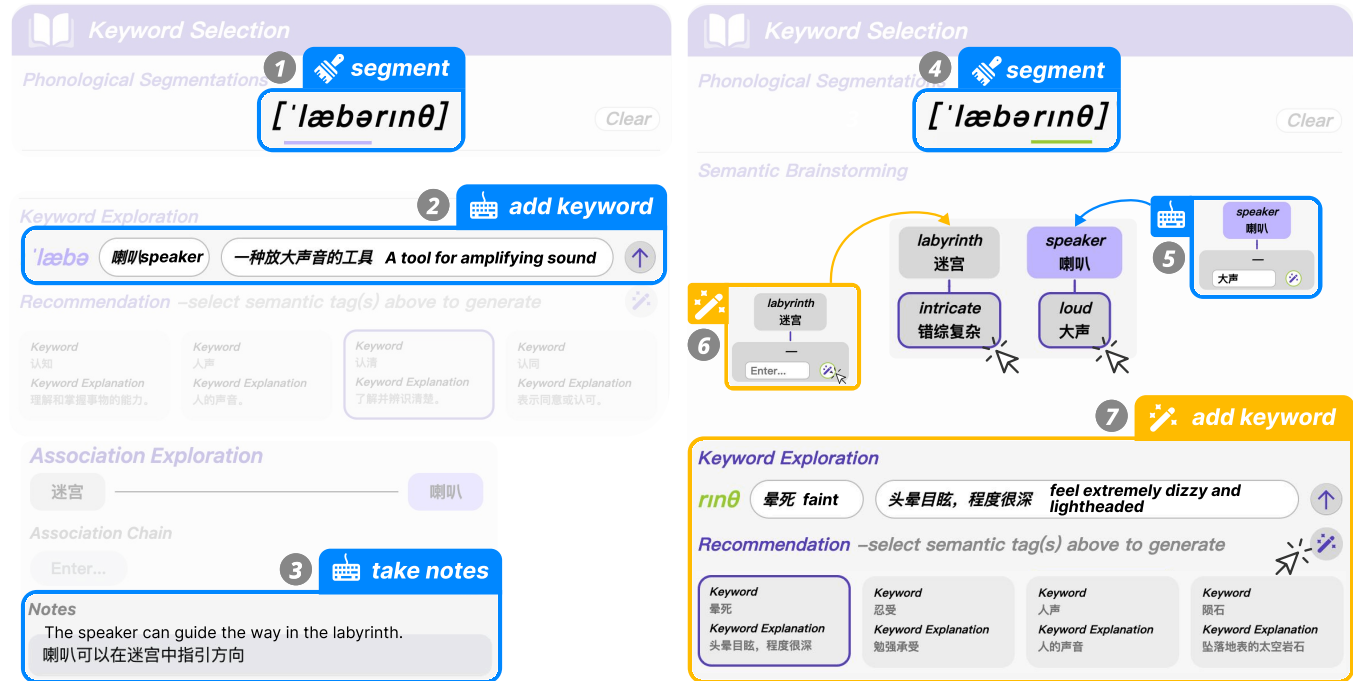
Keyword Selection

1 segment

Phonological Segmentations

[ˈlæbərɪnθ]

Clear

2 add keyword

Keyword Exploration

ˈlæbə 喇叭speaker 一种放大声音的工具 A tool for amplifying sound

Recommendation –select semantic tag(s) above to generate

| Keyword 认知 Keyword Explanation 理解和掌握事物的能力。 | Keyword 人声 Keyword Explanation 人的声音。 | Keyword 认清 Keyword Explanation 了解并辨识清楚。 | Keyword 认同 Keyword Explanation 表示同意或认可。 |
|---|---|---|---|

Association Exploration

迷宫 喇叭

Association Chain

Enter...

3 take notes

Notes

The speaker can guide the way in the labyrinth.
喇叭可以在迷宫中指引方向

Keyword Selection

4 segment

Phonological Segmentations

[ˈlæbərɪnθ]

Clear

Semantic Brainstorming

labyrinth 迷宫

speaker 喇叭

intricate 错综复杂

loud 大声

5

speaker 喇叭

大声

6

labyrinth 迷宫

Enter...

7 add keyword

Keyword Exploration

rɪnθ 晕死 faint 头晕目眩，程度很深 feel extremely dizzy and lightheaded

Recommendation –select semantic tag(s) above to generate

| Keyword 晕死 Keyword Explanation 头晕目眩，程度很深 | Keyword 忍受 Keyword Explanation 勉强承受 | Keyword 人声 Keyword Explanation 人的声音 | Keyword 陨石 Keyword Explanation 坠落地表的太空岩石 |
|---|---|---|---|